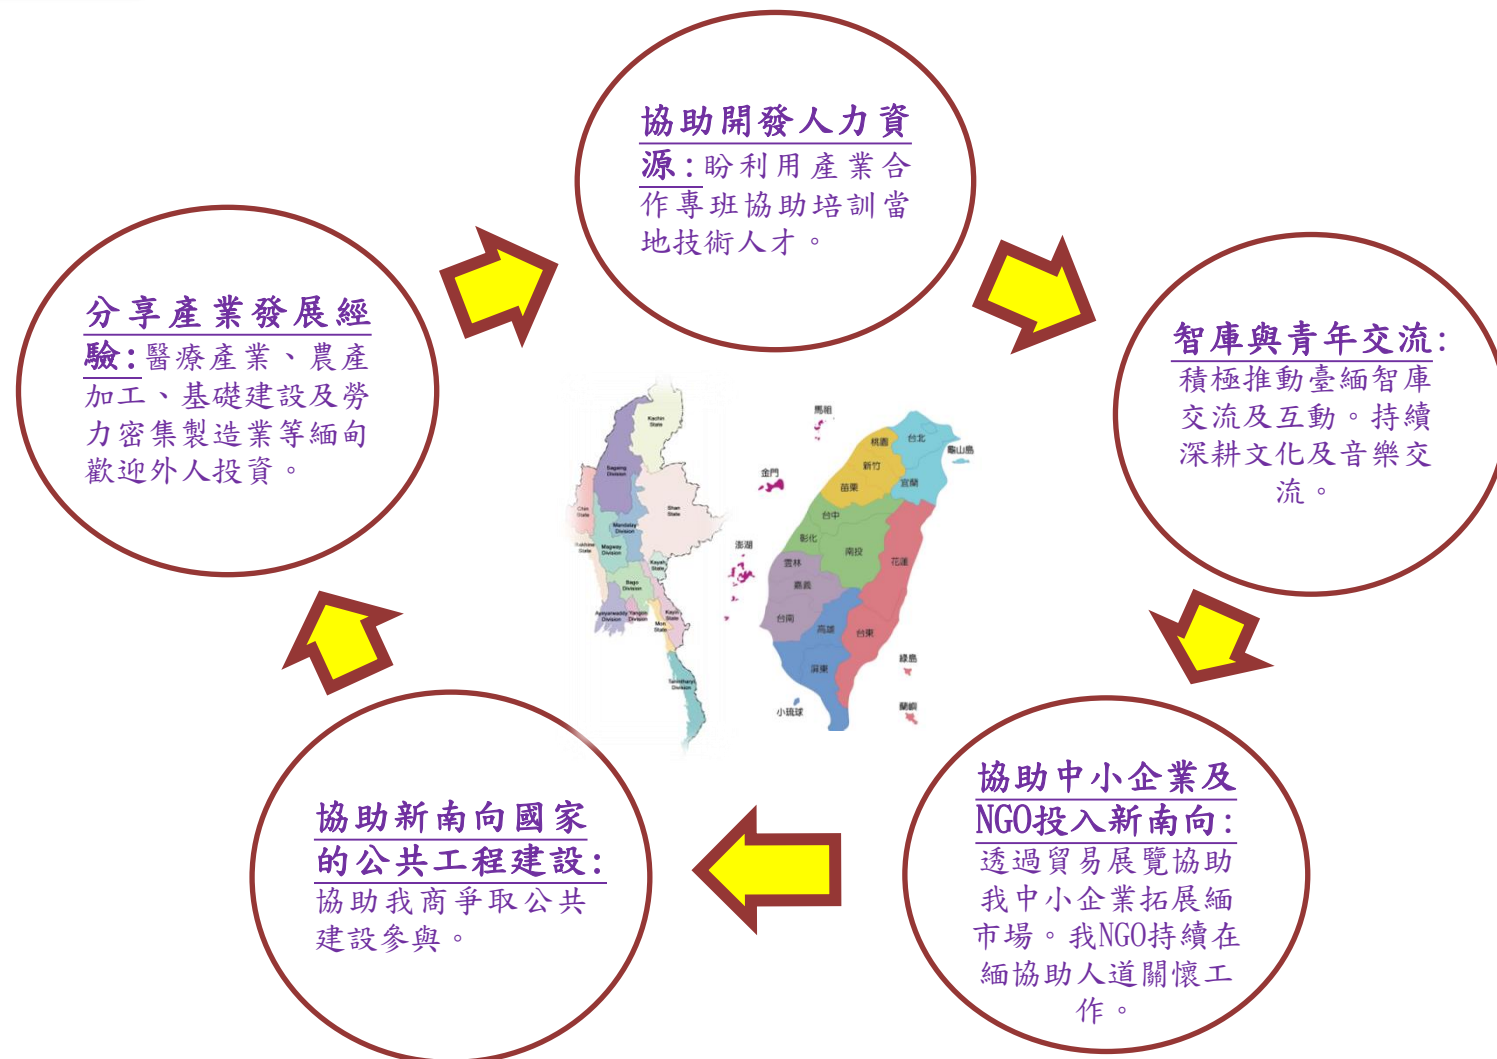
協助開發人力資源：盼利用產業合作專班協助培訓當地技術人才。

智庫與青年交流：積極推動臺緬智庫交流及互動。持續深耕文化及音樂交流。

協助中小企業及NGO投入新南向：透過貿易展覽協助我中小企業拓展緬市場。我NGO持續在緬協助人道關懷工作。

協助新南向國家的公共工程建設：協助我商爭取公共建設參與。

分享產業發展經驗：醫療產業、農產加工、基礎建設及勞力密集製造業等緬甸歡迎外人投資。

Kachin State
Sagaing Division
Shan State
Chin State
Mandalay Division
Magway Division
Rakhine State
Kayah State
Bago Division
Ayeyarwady Division
Yangon Division
Kayin State
Mon State
Tanintharyi Division

馬祖
金門
澎湖
台北
桃園
新竹
苗栗
宜蘭
龜山島
台中
彰化
南投
花蓮
雲林
嘉義
台南
高雄
台東
屏東
小琉球
綠島
蘭嶼